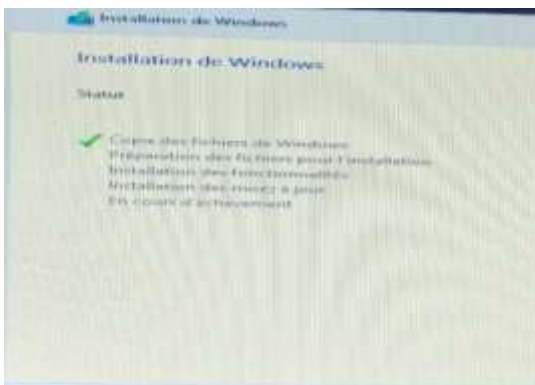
Installation de Windows

Installation de Windows

Status

Copie des fichiers de Windows
Préparation des fichiers pour l'installation
Installation des fonctionnalités
Installation des mises à jour
En cours d'achèvement